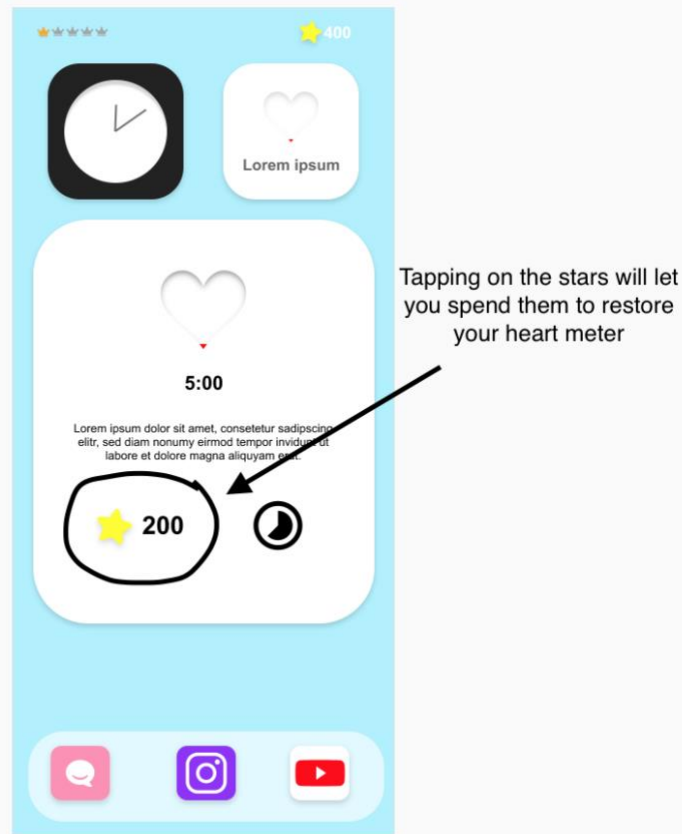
400

Lorem ipsum

5:00

Lorem ipsum dolor sit amet, consetetur sadipscing elitr, sed diam nonumy eirmod tempor invidunt ut labore et dolore magna aliquyam erat.

200

Tapping on the stars will let you spend them to restore your heart meter